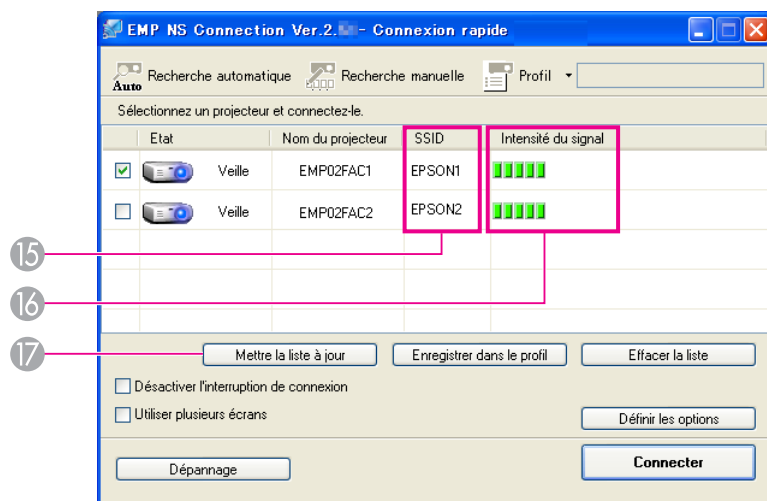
EMP NS Connection Ver.2.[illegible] - Connexion rapide

Auto Recherche automatique Recherche manuelle Profil

Sélectionnez un projecteur et connectez-le.

| | Etat | | Nom du projecteur | SSID | Intensité du signal |
|---|---|---|---|---|---|
| ☑ | | Veille | EMP02FAC1 | EPSON1 | |
| ☐ | | Veille | EMP02FAC2 | EPSON2 | |

15
16
17

Mettre la liste à jour
Enregistrer dans le profil
Effacer la liste

Désactiver l'interruption de connexion
Utiliser plusieurs écrans
Définir les options

Dépannage
Connecter